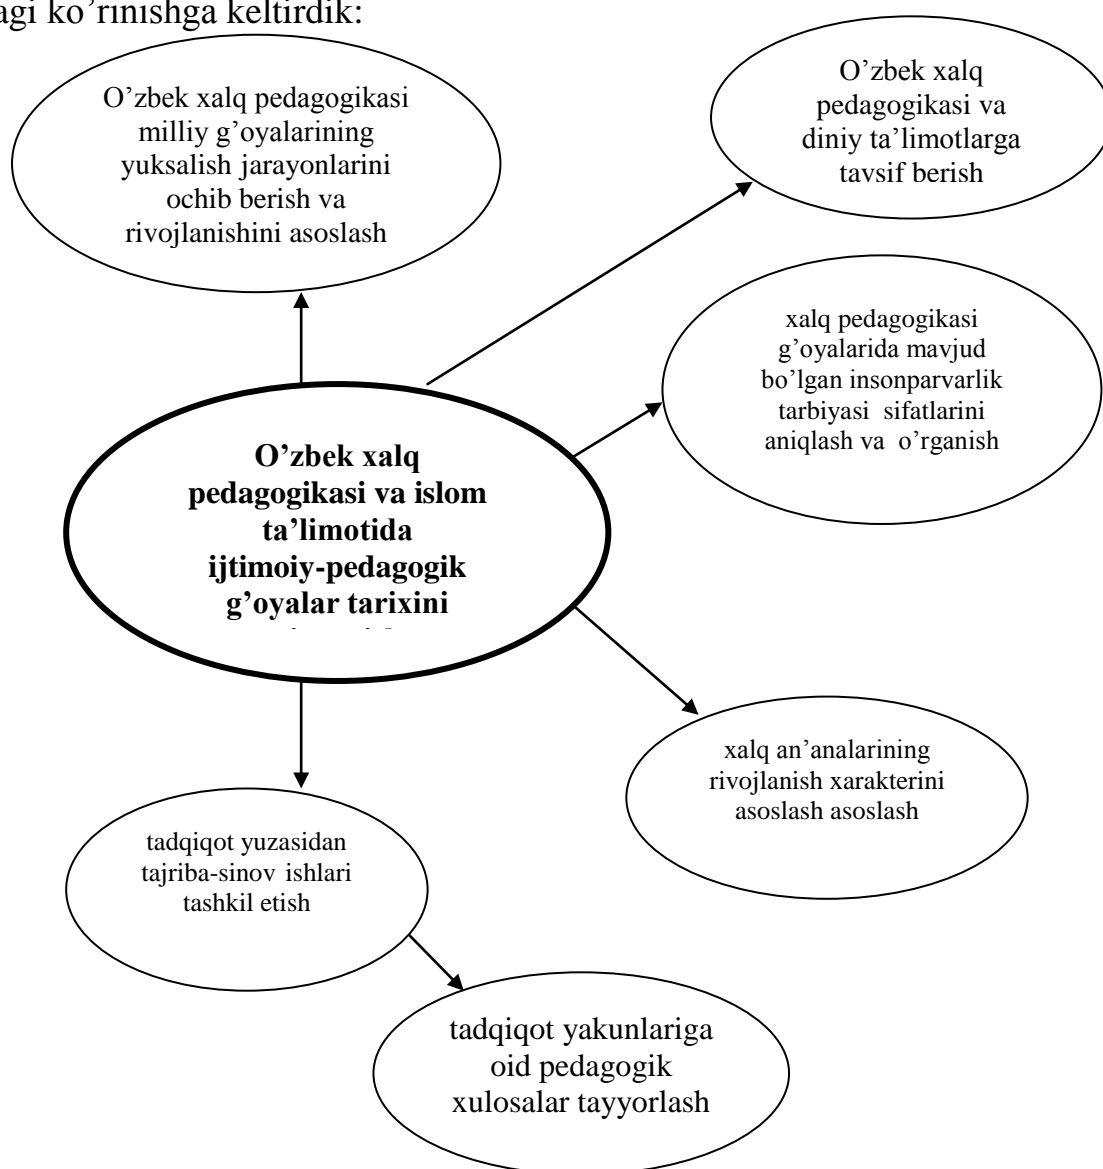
agi ko'rinishga keltirdik:

O'zbek xalq pedagogikasi milliy g'oyalarining yuksalish jarayonlarini ochib berish va rivojlanishini asoslash

O'zbek xalq pedagogikasi va diniy ta'limotlarga tavsif berish

xalq pedagogikasi g'oyalarida mavjud bo'lgan insonparvarlik tarbiyasi sifatlarini aniqlash va o'rganish

**O'zbek xalq pedagogikasi va islom ta'limotida ijtimoiy-pedagogik g'oyalar tarixini** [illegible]

xalq an'analarining rivojlanish xarakterini asoslash asoslash

tadqiqot yuzasidan tajriba-sinov ishlari tashkil etish

tadqiqot yakunlariga oid pedagogik xulosalar tayyorlash